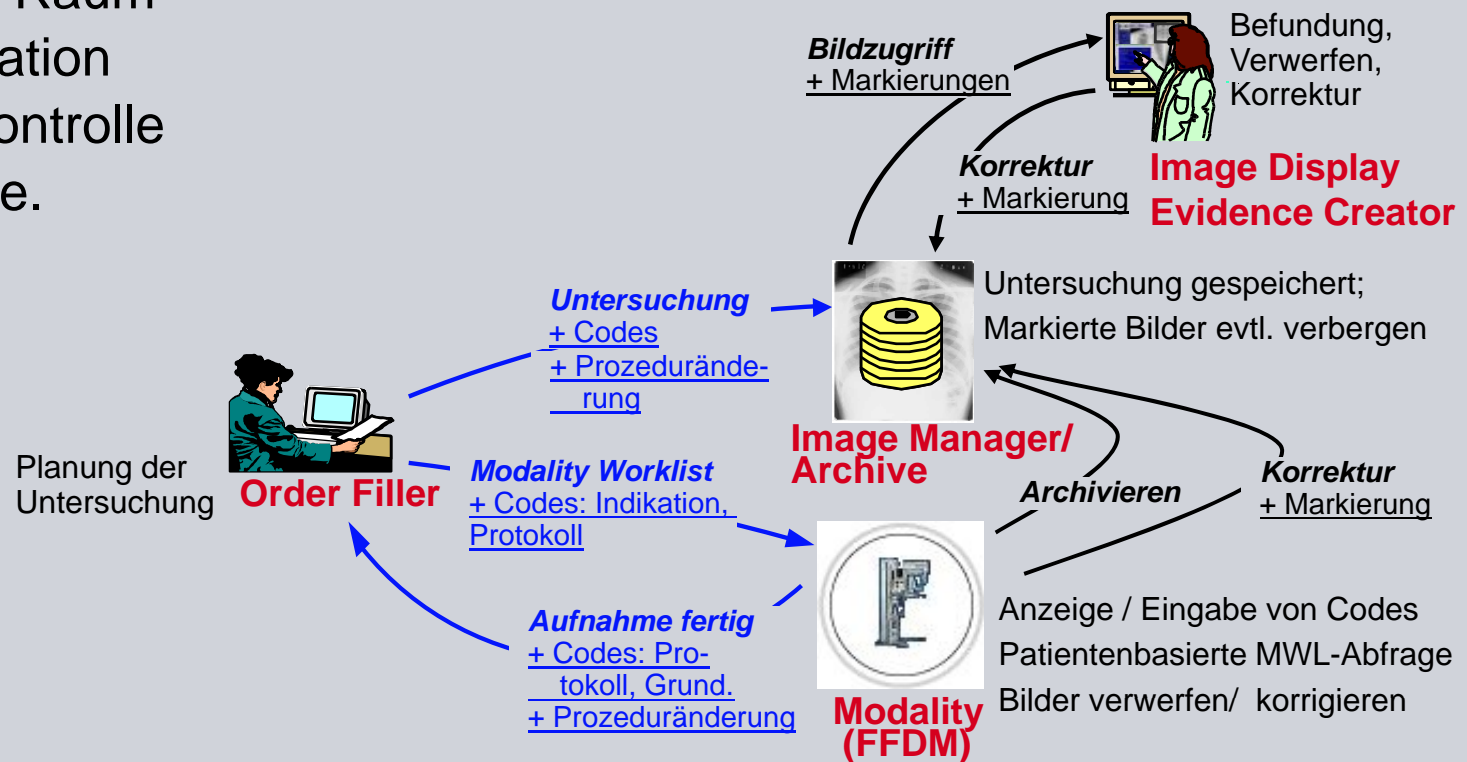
Raum
ation
ontrolle
e.

Bildzugriff
+ Markierungen

Befundung,
Verwerfen,
Korrektur

Korrektur
+ Markierung

Image Display
Evidence Creator

Untersuchung gespeichert;
Markierte Bilder evtl. verbergen

Untersuchung
+ Codes
+ Prozeduränderung

Image Manager/
Archive

Planung der
Untersuchung

Order Filler

Modality Worklist
+ Codes: Indikation,
Protokoll

Archivieren

Korrektur
+ Markierung

Aufnahme fertig
+ Codes: Protokoll, Grund.
+ Prozeduränderung

Modality
(FFDM)

Anzeige / Eingabe von Codes
Patientenbasierte MWL-Abfrage
Bilder verwerfen/ korrigieren